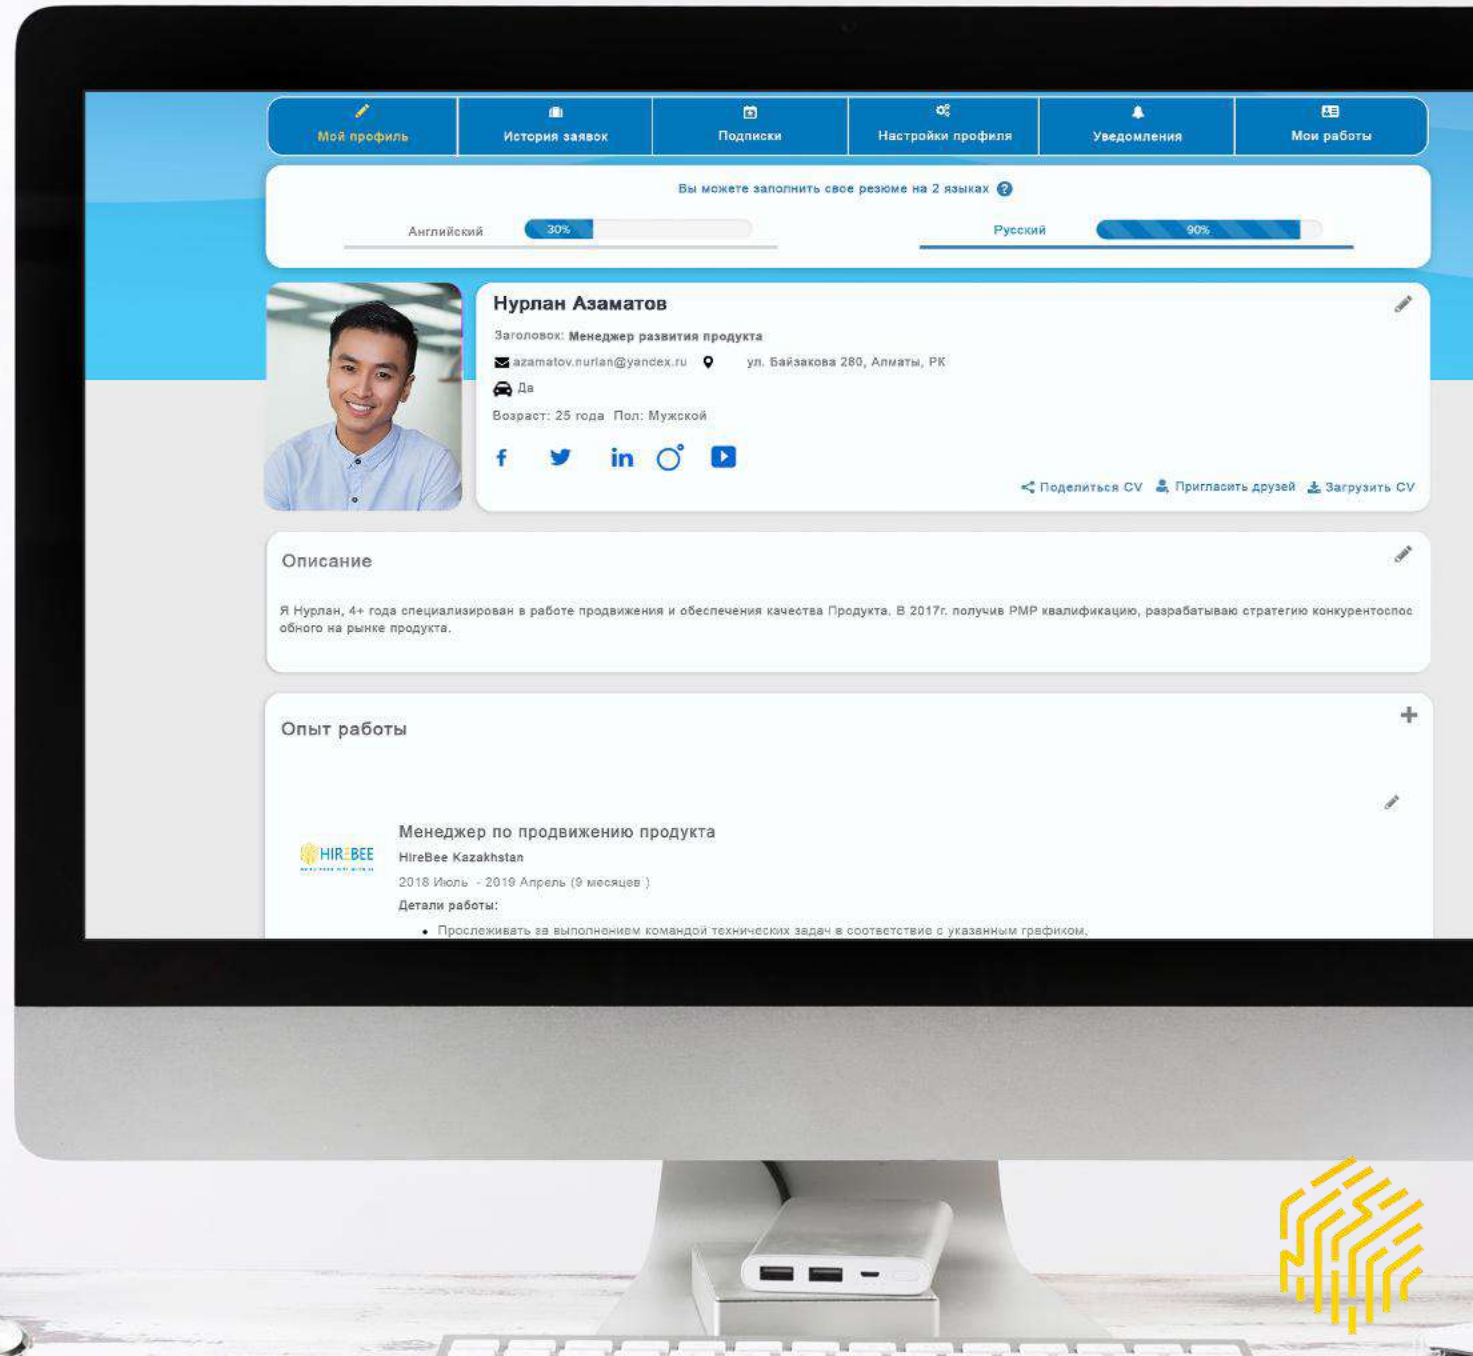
Мой профиль | История заявок | Подписки | Настройки профиля | Уведомления | Мои работы

Вы можете заполнить свое резюме на 2 языках

Английский 30%

Русский 90%

Нурлан Азаматов

Заголовок: Менеджер развития продукта

azamatov.nurlan@yandex.ru ул. Байзакова 280, Алматы, РК

Да

Возраст: 25 года Пол: Мужской

in

Поделиться CV Пригласить друзей Загрузить CV

Описание

Я Нурлан, 4+ года специализирован в работе продвижения и обеспечения качества Продукта. В 2017г. получив PMP квалификацию, разрабатываю стратегию конкурентоспос обного на рынке продукта.

Опыт работы

HIREBEE

Менеджер по продвижению продукта

HireBee Kazakhstan

2018 Июль - 2019 Апрель (9 месяцев )

Детали работы:

• Прослеживать за выполнением командой технических задач в соответствие с указанным графиком.